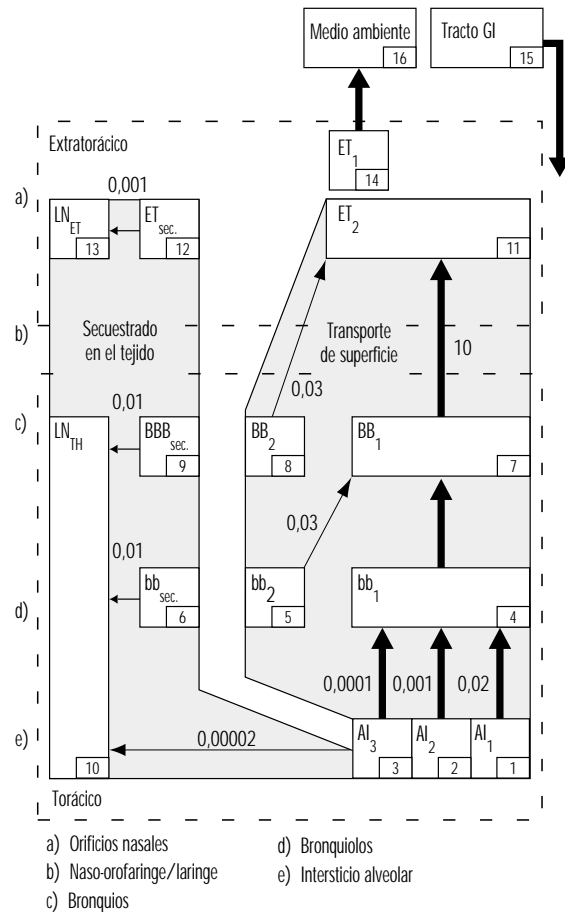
Medio ambiente
16

Tracto GI
15

Extratorácico

$ET_1$
14

a)
0,001
$LN_{ET}$
13
$ET_{sec.}$
12

$ET_2$
11

b)
Secuestrado en el tejido

Transporte de superficie

10

0,03

c)
0,01
$LN_{TH}$
$BBB_{sec.}$
9
$BB_2$
8
$BB_1$
7

0,03

0,01

d)
$bb_{sec.}$
6
$bb_2$
5
$bb_1$
4

0,0001
0,001
0,02

e)
0,00002
$AI_3$
3
$AI_2$
2
$AI_1$
1
10

Torácico

a) Orificios nasales
b) Naso-orofaringe/laringe
c) Bronquios
d) Bronquiolos
e) Intersticio alveolar